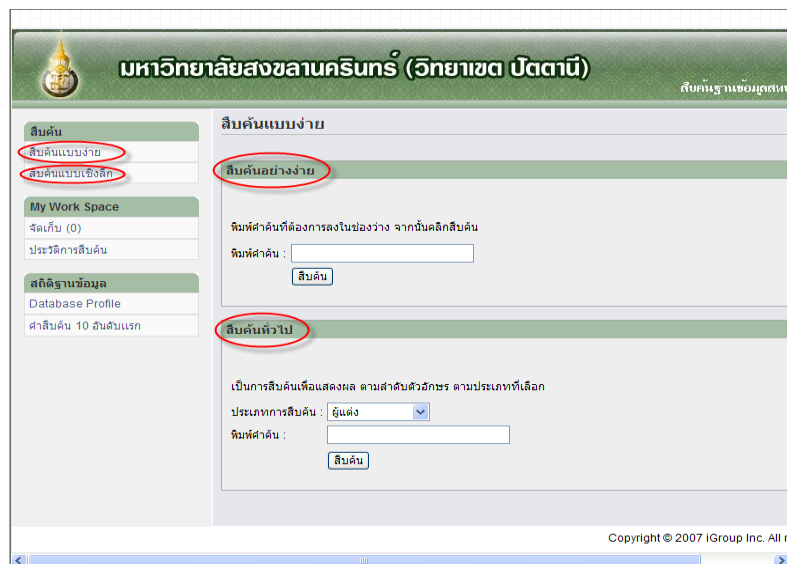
มหาวิทยาลัยสงขลานครินทร์ (วิทยาเขต ปัตตานี)

สืบค้นฐานข้อมูลสหพ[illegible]

สืบค้น
สืบค้นแบบง่าย
สืบค้นแบบเชิงลึก

My Work Space
จัดเก็บ (0)
ประวัติการสืบค้น

สถิติฐานข้อมูล
Database Profile
คำสืบค้น 10 อันดับแรก

สืบค้นแบบง่าย

สืบค้นอย่างง่าย

พิมพ์คำค้นที่ต้องการลงในช่องว่าง จากนั้นคลิกสืบค้น

พิมพ์คำค้น :

สืบค้น

สืบค้นทั่วไป

เป็นการสืบค้นเพื่อแสดงผล ตามลำดับตัวอักษร ตามประเภทที่เลือก

ประเภทการสืบค้น : ผู้แต่ง

พิมพ์คำค้น :

สืบค้น

Copyright © 2007 iGroup Inc. All r